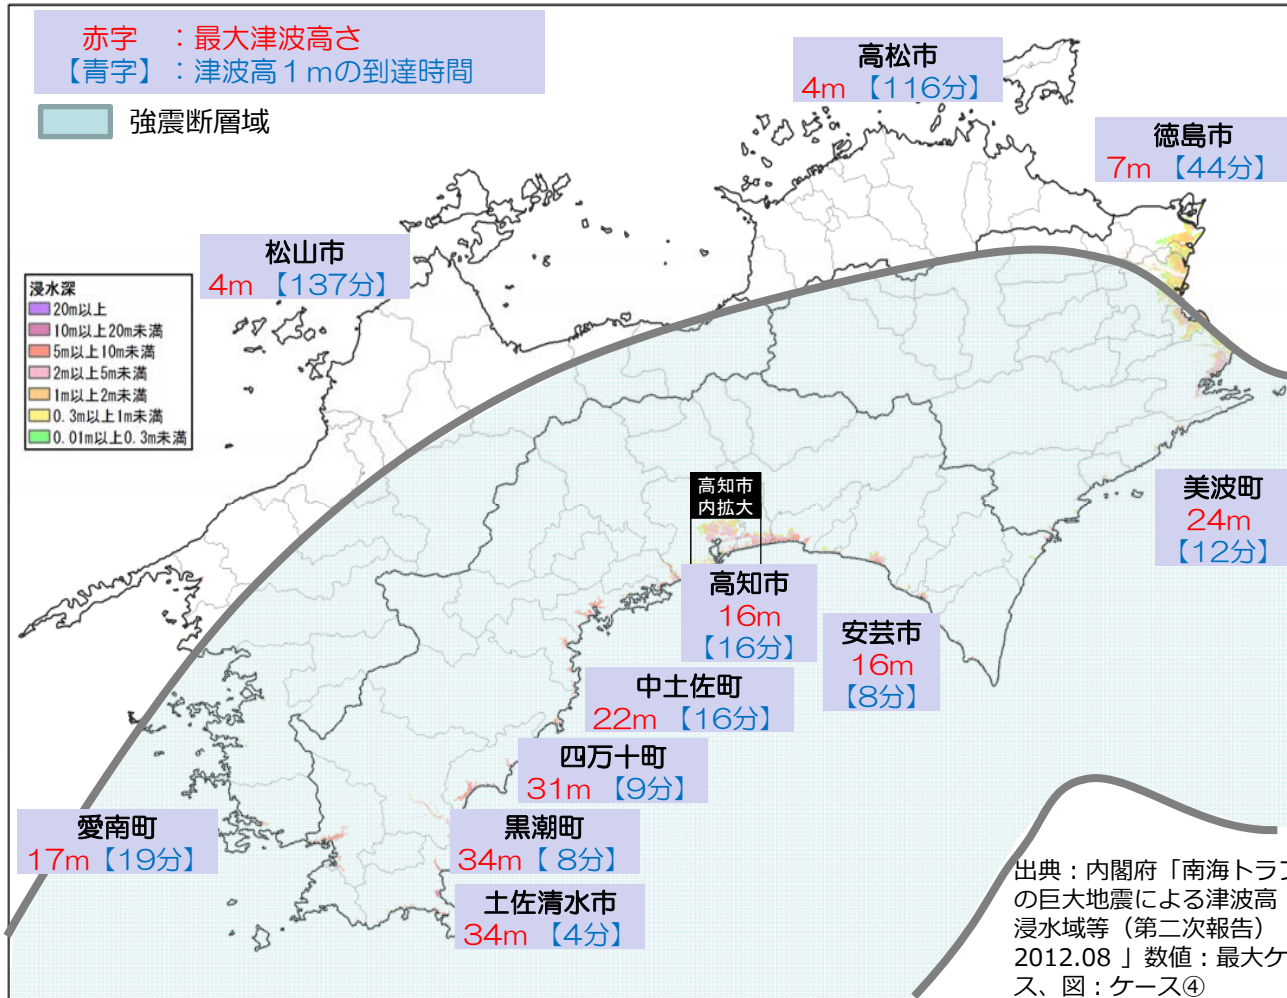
赤字　：最大津波高さ
【青字】：津波高１ｍの到達時間

強震断層域

高松市
4m 【116分】

徳島市
7m 【44分】

松山市
4m 【137分】

浸水深
20m以上
10m以上20m未満
5m以上10m未満
2m以上5m未満
1m以上2m未満
0.3m以上1m未満
0.01m以上0.3m未満

高知市内拡大

美波町
24m
【12分】

高知市
16m
【16分】

安芸市
16m
【8分】

中土佐町
22m 【16分】

四万十町
31m 【9分】

愛南町
17m【19分】

黒潮町
34m【 8分】

土佐清水市
34m 【4分】

出典：内閣府「南海トラ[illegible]の巨大地震による津波高浸水域等（第二次報告）2012.08 」数値：最大ケ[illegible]ス、図：ケース④